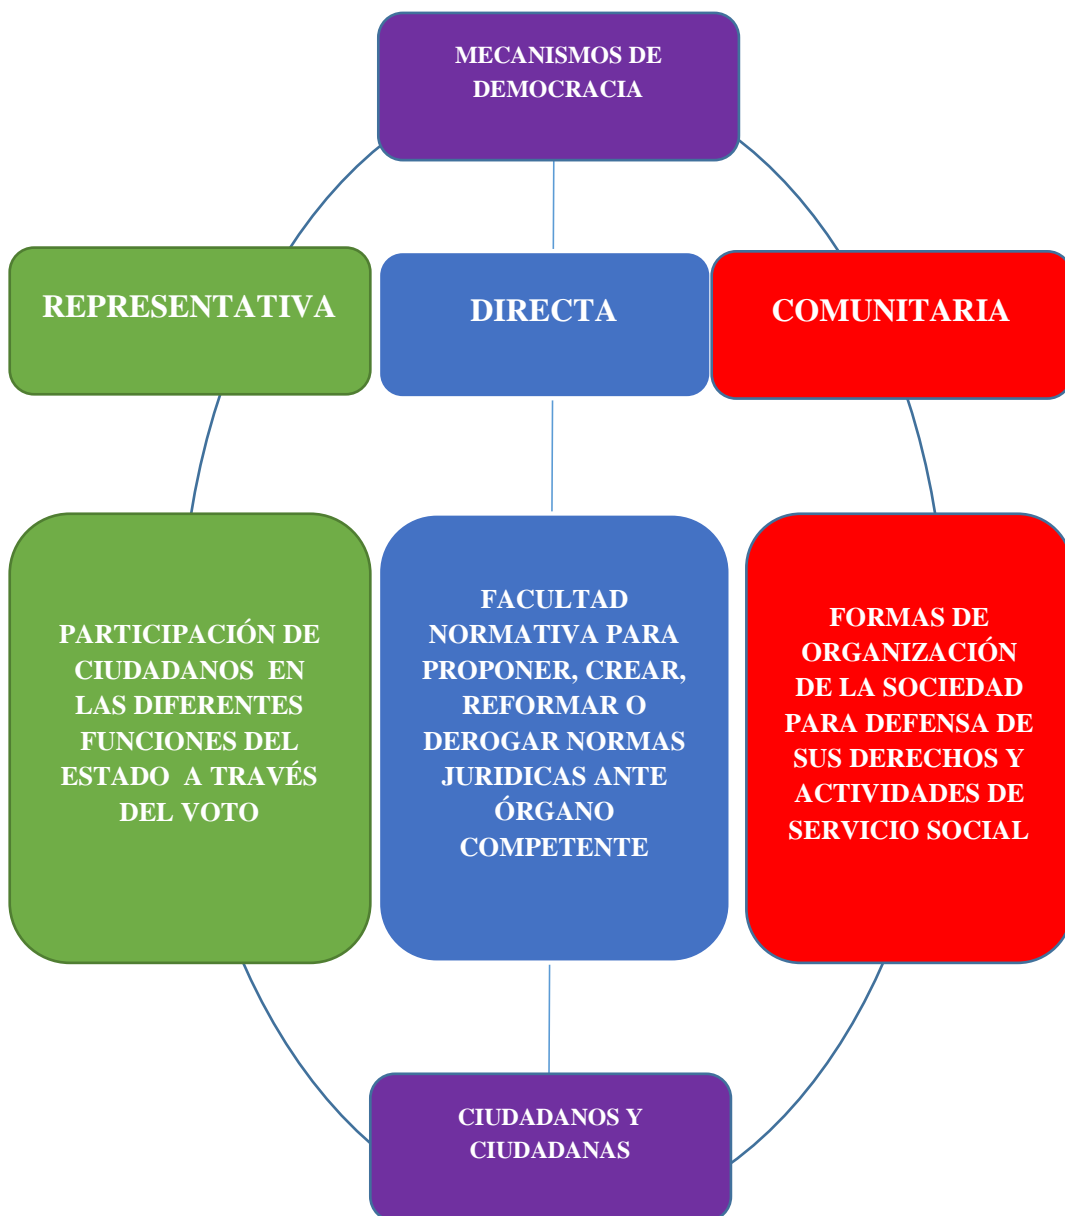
MECANISMOS DE DEMOCRACIA

REPRESENTATIVA

DIRECTA

COMUNITARIA

PARTICIPACIÓN DE CIUDADANOS EN LAS DIFERENTES FUNCIONES DEL ESTADO A TRAVÉS DEL VOTO

FACULTAD NORMATIVA PARA PROPONER, CREAR, REFORMAR O DEROGAR NORMAS JURIDICAS ANTE ÓRGANO COMPETENTE

FORMAS DE ORGANIZACIÓN DE LA SOCIEDAD PARA DEFENSA DE SUS DERECHOS Y ACTIVIDADES DE SERVICIO SOCIAL

CIUDADANOS Y CIUDADANAS